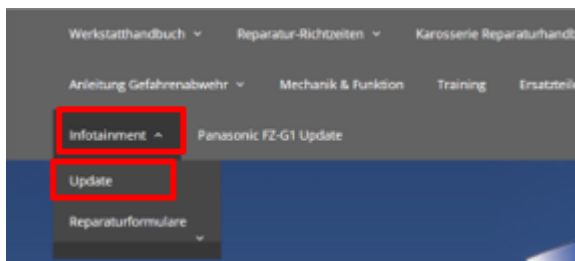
Werkstatthandbuch ⌄ Reparatur-Richtzeiten ⌄ Karosserie Reparaturhandb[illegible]

Anleitung Gefahrenabwehr ⌄ Mechanik & Funktion Training Ersatzteil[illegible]

Infotainment ⌃ Panasonic FZ-G1 Update

Update

Reparaturformulare